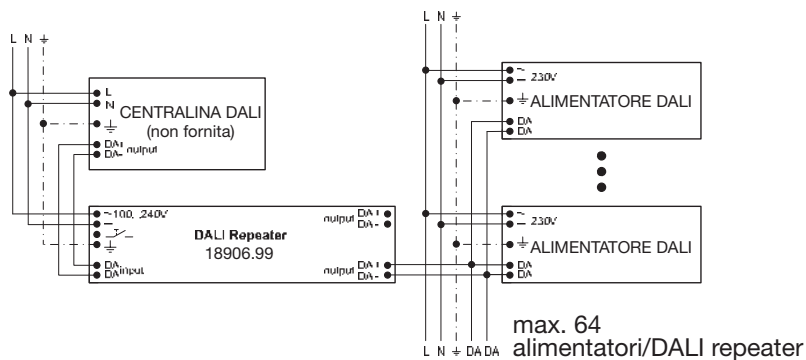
L N ⏚

L
N
⏚
CENTRALINA DALI
(non fornita)
DA+
DA- output

~100..240V
~
⏚
DA+
DA- input
DALI Repeater
18906.99
output DA+
DA-
output DA+
DA-

L N ⏚

~
~ 230V
⏚ ALIMENTATORE DALI
DA
DA

~
~ 230V
⏚ ALIMENTATORE DALI
DA
DA

L N ⏚ DA DA

max. 64
alimentatori/DALI repeater